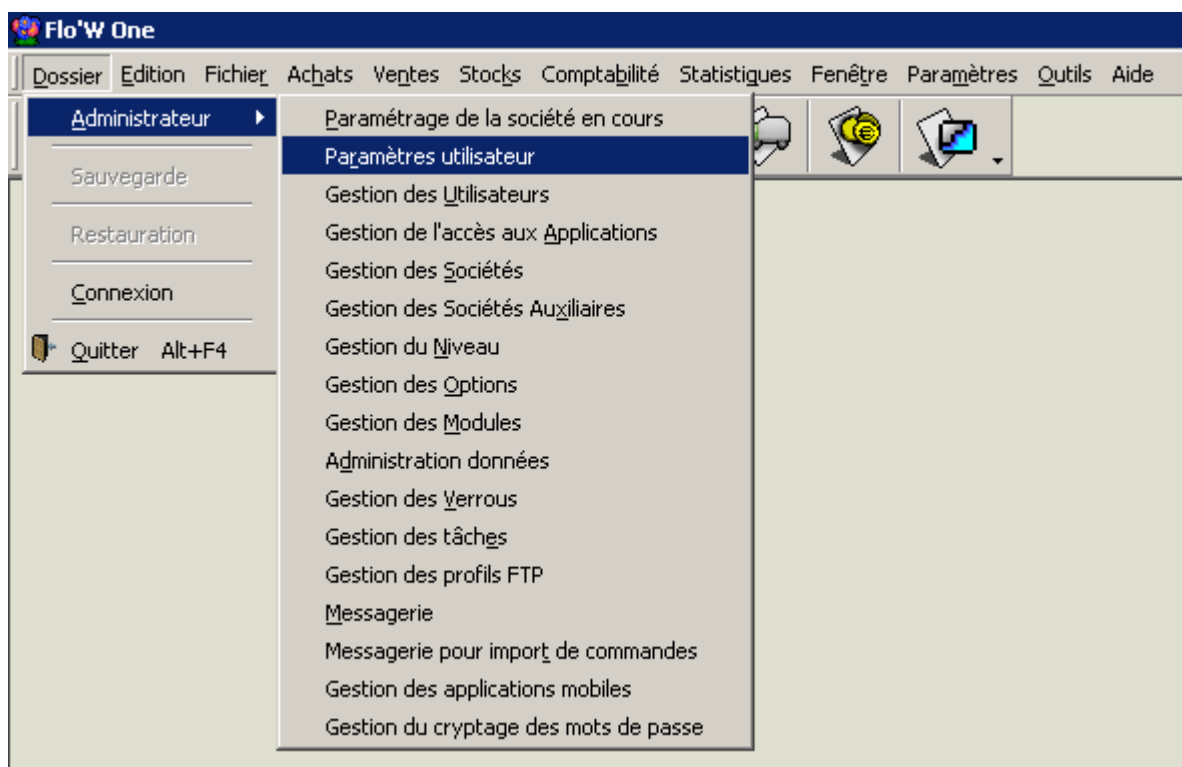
Flo'W One

Dossier Edition Fichier Achats Ventes Stocks Comptabilité Statistiques Fenêtre Paramètres Outils Aide

Administrateur
Sauvegarde
Restauration
Connexion
Quitter Alt+F4

Paramétrage de la société en cours
Paramètres utilisateur
Gestion des Utilisateurs
Gestion de l'accès aux Applications
Gestion des Sociétés
Gestion des Sociétés Auxiliaires
Gestion du Niveau
Gestion des Options
Gestion des Modules
Administration données
Gestion des Verrous
Gestion des tâches
Gestion des profils FTP
Messagerie
Messagerie pour import de commandes
Gestion des applications mobiles
Gestion du cryptage des mots de passe